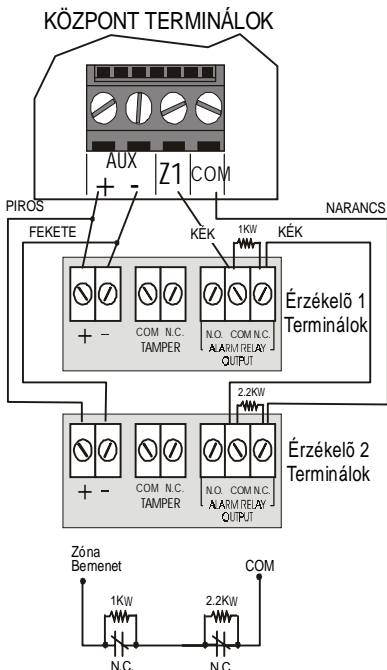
KÖZPONT TERMINÁLOK

AUX
+ -
Z1 COM

PIROS
NARANCS
FEKETE
KÉK
1KW
KÉK

+ -
COM N.C.
TAMPER
N.O. COM N.C.
ALARM RELAY OUTPUT
Érzékelõ 1 Terminálok

2.2KW

+ -
COM N.C.
TAMPER
N.O. COM N.C.
ALARM RELAY OUTPUT
Érzékelõ 2 Terminálok

Zóna Bemenet
COM
1KW
2.2KW
N.C.
N.C.